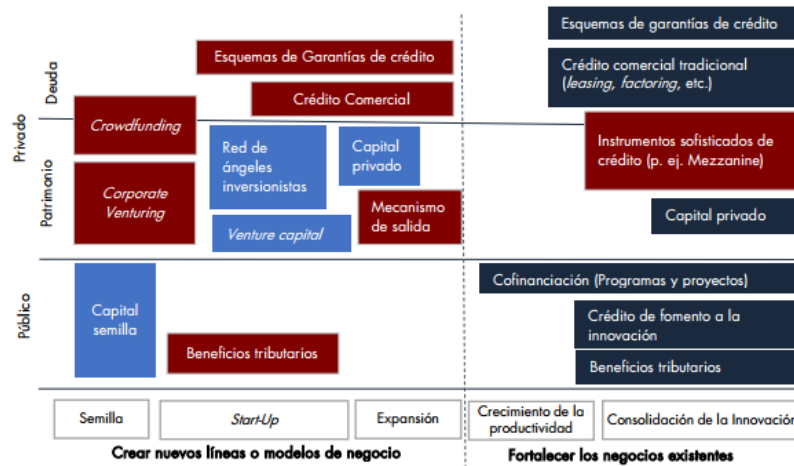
Privado
Deuda
Patrimonio
Público

Esquemas de Garantías de crédito
Crédito Comercial
Crowdfunding
Red de ángeles inversionistas
Capital privado
Corporate Venturing
Mecanismo de salida
Venture capital
Capital semilla
Beneficios tributarios

Esquemas de garantías de crédito
Crédito comercial tradicional (leasing, factoring, etc.)
Instrumentos sofisticados de crédito (p. ej. Mezzanine)
Capital privado
Cofinanciación (Programas y proyectos)
Crédito de fomento a la innovación
Beneficios tributarios

Semilla
Start-Up
Expansión
Crecimiento de la productividad
Consolidación de la Innovación

Crear nuevos líneas o modelos de negocio
Fortalecer los negocios existentes